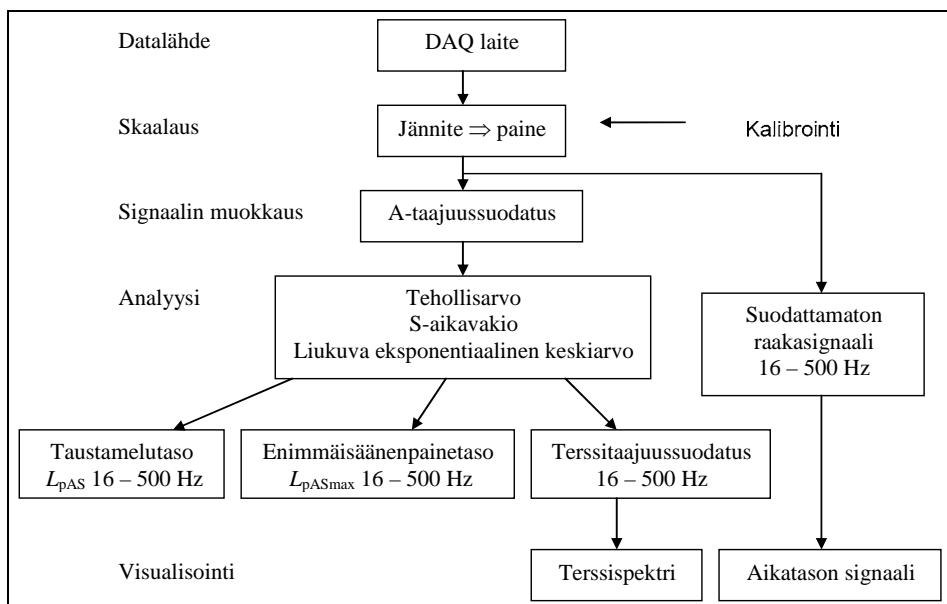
Datalähde

DAQ laite

Skaalaus

Jännite $\Rightarrow$ paine

Kalibrointi

Signaalin muokkaus

A-taajuussuodatus

Analyysi

Tehollisarvo
S-aikavakio
Liukuva eksponentiaalinen keskiarvo

Suodattamaton raakasignaali 16 – 500 Hz

Taustamelutaso $L_{pAS}$ 16 – 500 Hz

Enimmäisäänenpainetaso $L_{pASmax}$ 16 – 500 Hz

Terssitaajuussuodatus 16 – 500 Hz

Visualisointi

Terssispektri

Aikatason signaali